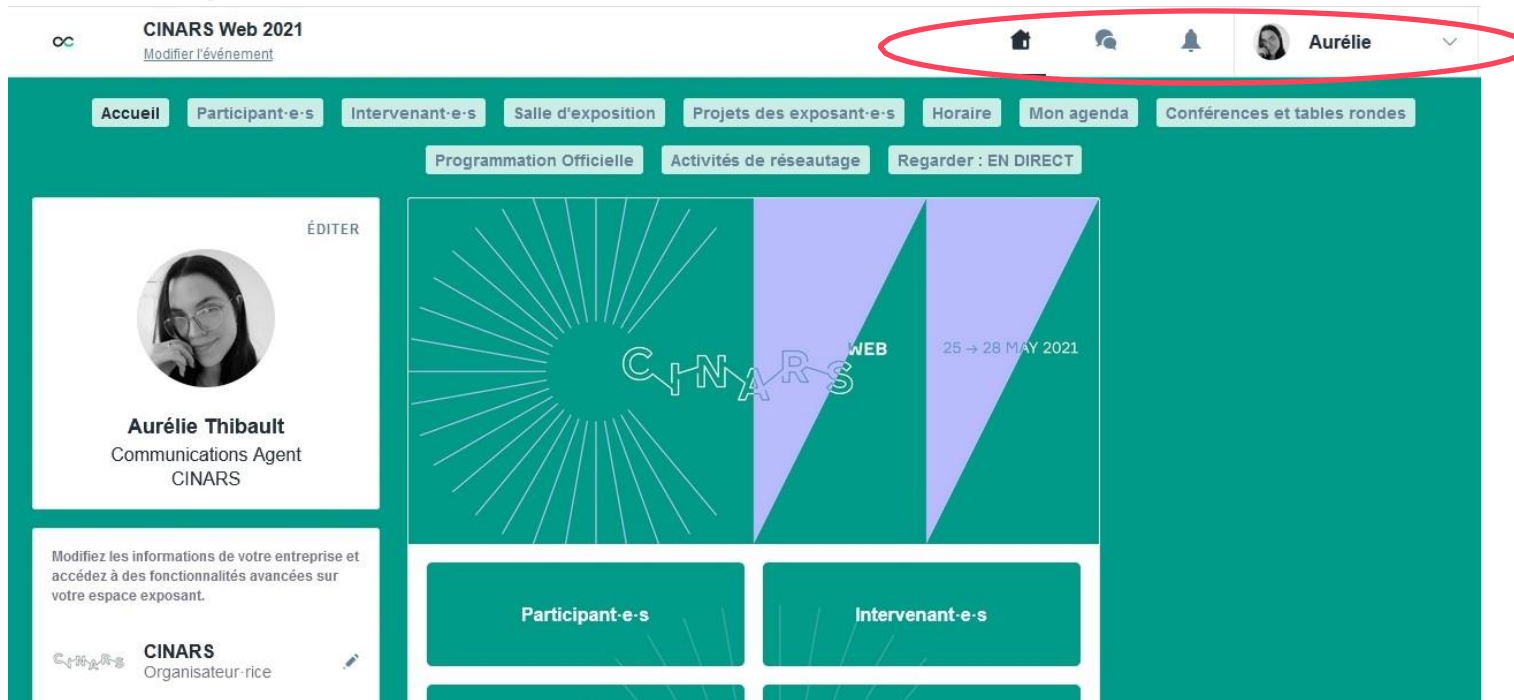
CINARS Web 2021
Modifier l'événement

Aurélie

Accueil | Participant·e·s | Intervenant·e·s | Salle d'exposition | Projets des exposant·e·s | Horaire | Mon agenda | Conférences et tables rondes
Programmation Officielle | Activités de réseautage | Regarder : EN DIRECT

ÉDITER

Aurélie Thibault
Communications Agent
CINARS

Modifiez les informations de votre entreprise et accédez à des fonctionnalités avancées sur votre espace exposant.

CINARS
CINARS
Organisateur·rice

CINARS WEB 25 → 28 MAY 2021

Participant·e·s
Intervenant·e·s